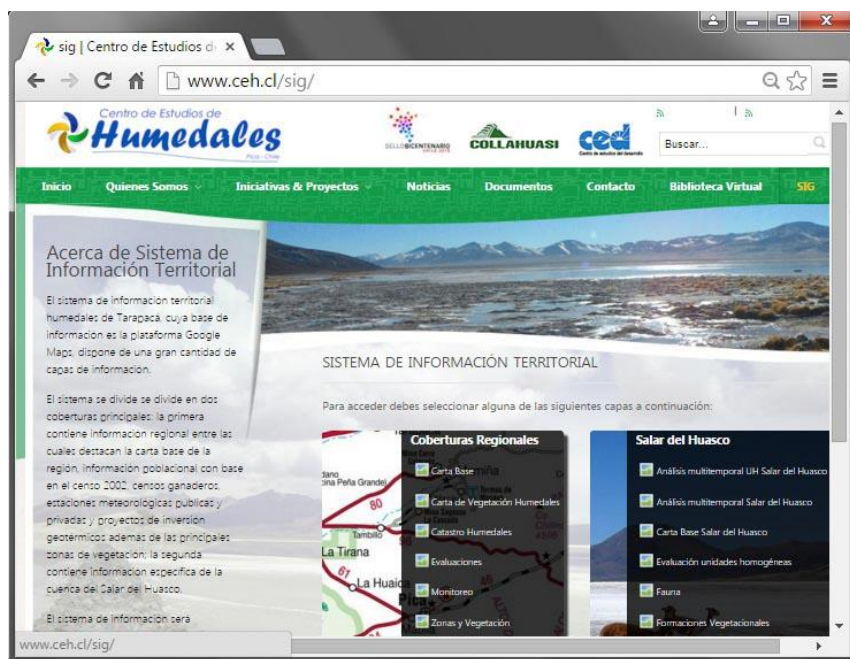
sig | Centro de Estudios de ×

www.ceh.cl/sig/

Centro de Estudios de Humedales Pica - Chile

SELLO BICENTENARIO

COLLAHUASI

ced Centro de estudios del desarrollo

Buscar...

Inicio | Quienes Somos | Iniciativas & Proyectos | Noticias | Documentos | Contacto | Biblioteca Virtual | SIG

Acerca de Sistema de Información Territorial

El sistema de informacion territorial humedales de Tarapacá, cuya base de informacion es la plataforma Google Maps, dispone de una gran cantidad de capas de información.

El sistema se divide se divide en dos coberturas principales: la primera contiene información regional entre las cuales destacan la carta base de la región, información poblacional con base en el censo 2002, censos ganaderos, estaciones meteorológicas publicas y privadas y proyectos de inversión geotermicos ademas de las principales zonas de vegetación; la segunda contiene información especifica de la cuenca del Salar de Huasco.

El sistema de información será

SISTEMA DE INFORMACIÓN TERRITORIAL

Para acceder debes seleccionar alguna de las siguientes capas a continuación:

Coberturas Regionales

Carta Base

Carta de Vegetación Humedales

Catastro Humedales

Evaluaciones

Monitoreo

Zonas y Vegetación

Salar del Huasco

Análisis multitemporal UH Salar del Huasco

Análisis multitemporal Salar del Huasco

Carta Base Salar del Huasco

Evaluación unidades homogéneas

Fauna

Formaciones Vegetacionales

Tambillo

La Tirana

La Huaica

Pica

www.ceh.cl/sig/